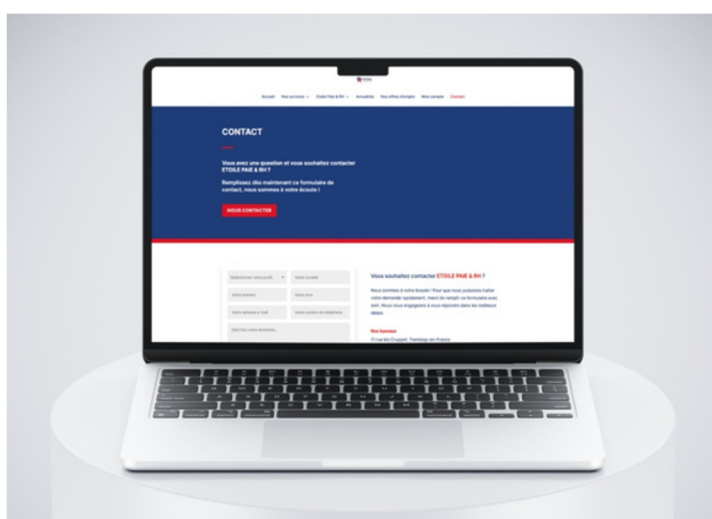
Accueil Nos services Etoile Paie & RH Actualités Nos offres d'emploi Mon compte Contact

CONTACT

Vous avez une question et vous souhaitez contacter ETOILE PAIE & RH ?

Remplissez dès maintenant ce formulaire de contact, nous sommes à votre écoute !

NOUS CONTACTER

Sélectionner votre profil
Votre postale
Votre prénom
Votre nom
Votre adresse e-mail
Votre numéro de téléphone
Décrivez votre demande...

Vous souhaitez contacter ETOILE PAIE & RH ?

Nous sommes à votre écoute ! Pour que nous puissions traiter votre demande rapidement, merci de remplir ce formulaire avec soin. Nous nous engageons à vous répondre dans les meilleurs délais.

Nos bureaux

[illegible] Tremblay-en-France